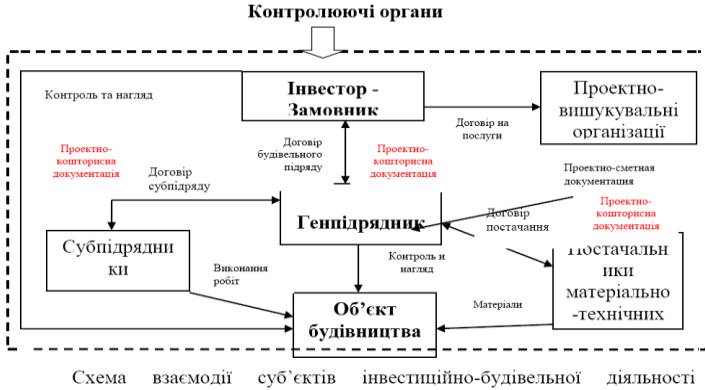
Контролюючі органи

Контроль та нагляд

Інвестор - Замовник

Проектно-вишукувальні організації

Договір на послуги

Договір будівельного підряду

Проектно-кошторисна документація

Проектно-кошторисна документація

Договір субпідряду

Проектно-сметная документация

Проектно-кошторисна документація

Генпідрядник

Договір постачання

Субпідрядники

Постачальники матеріально-технічних

Виконання робіт

Контроль и нагляд

Матеріали

Об'єкт будівництва

Схема взаємодії суб'єктів інвестиційно-будівельної діяльності